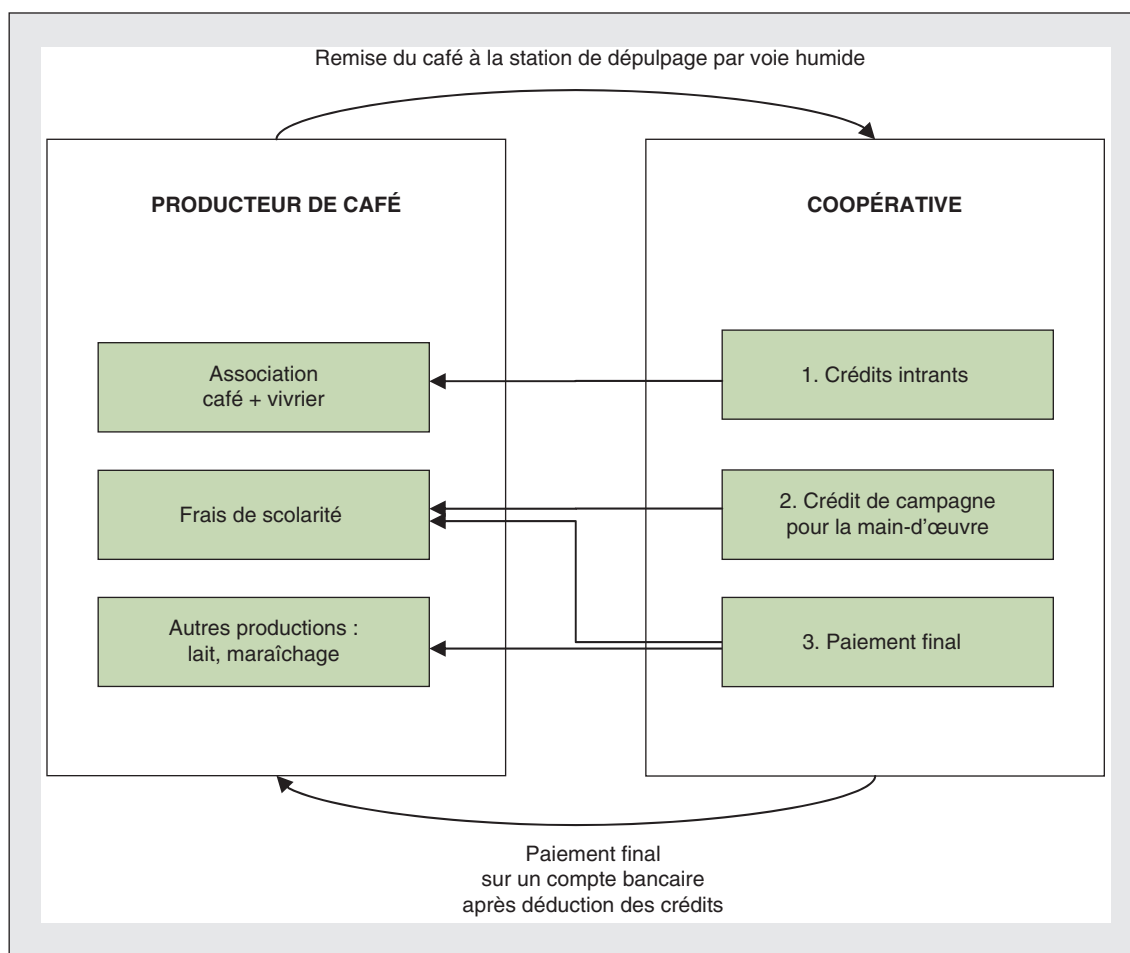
Remise du café à la station de dépulpage par voie humide

PRODUCTEUR DE CAFÉ

Association café + vivrier

Frais de scolarité

Autres productions : lait, maraîchage

COOPÉRATIVE

1. Crédits intrants

2. Crédit de campagne pour la main-d'œuvre

3. Paiement final

Paiement final sur un compte bancaire après déduction des crédits